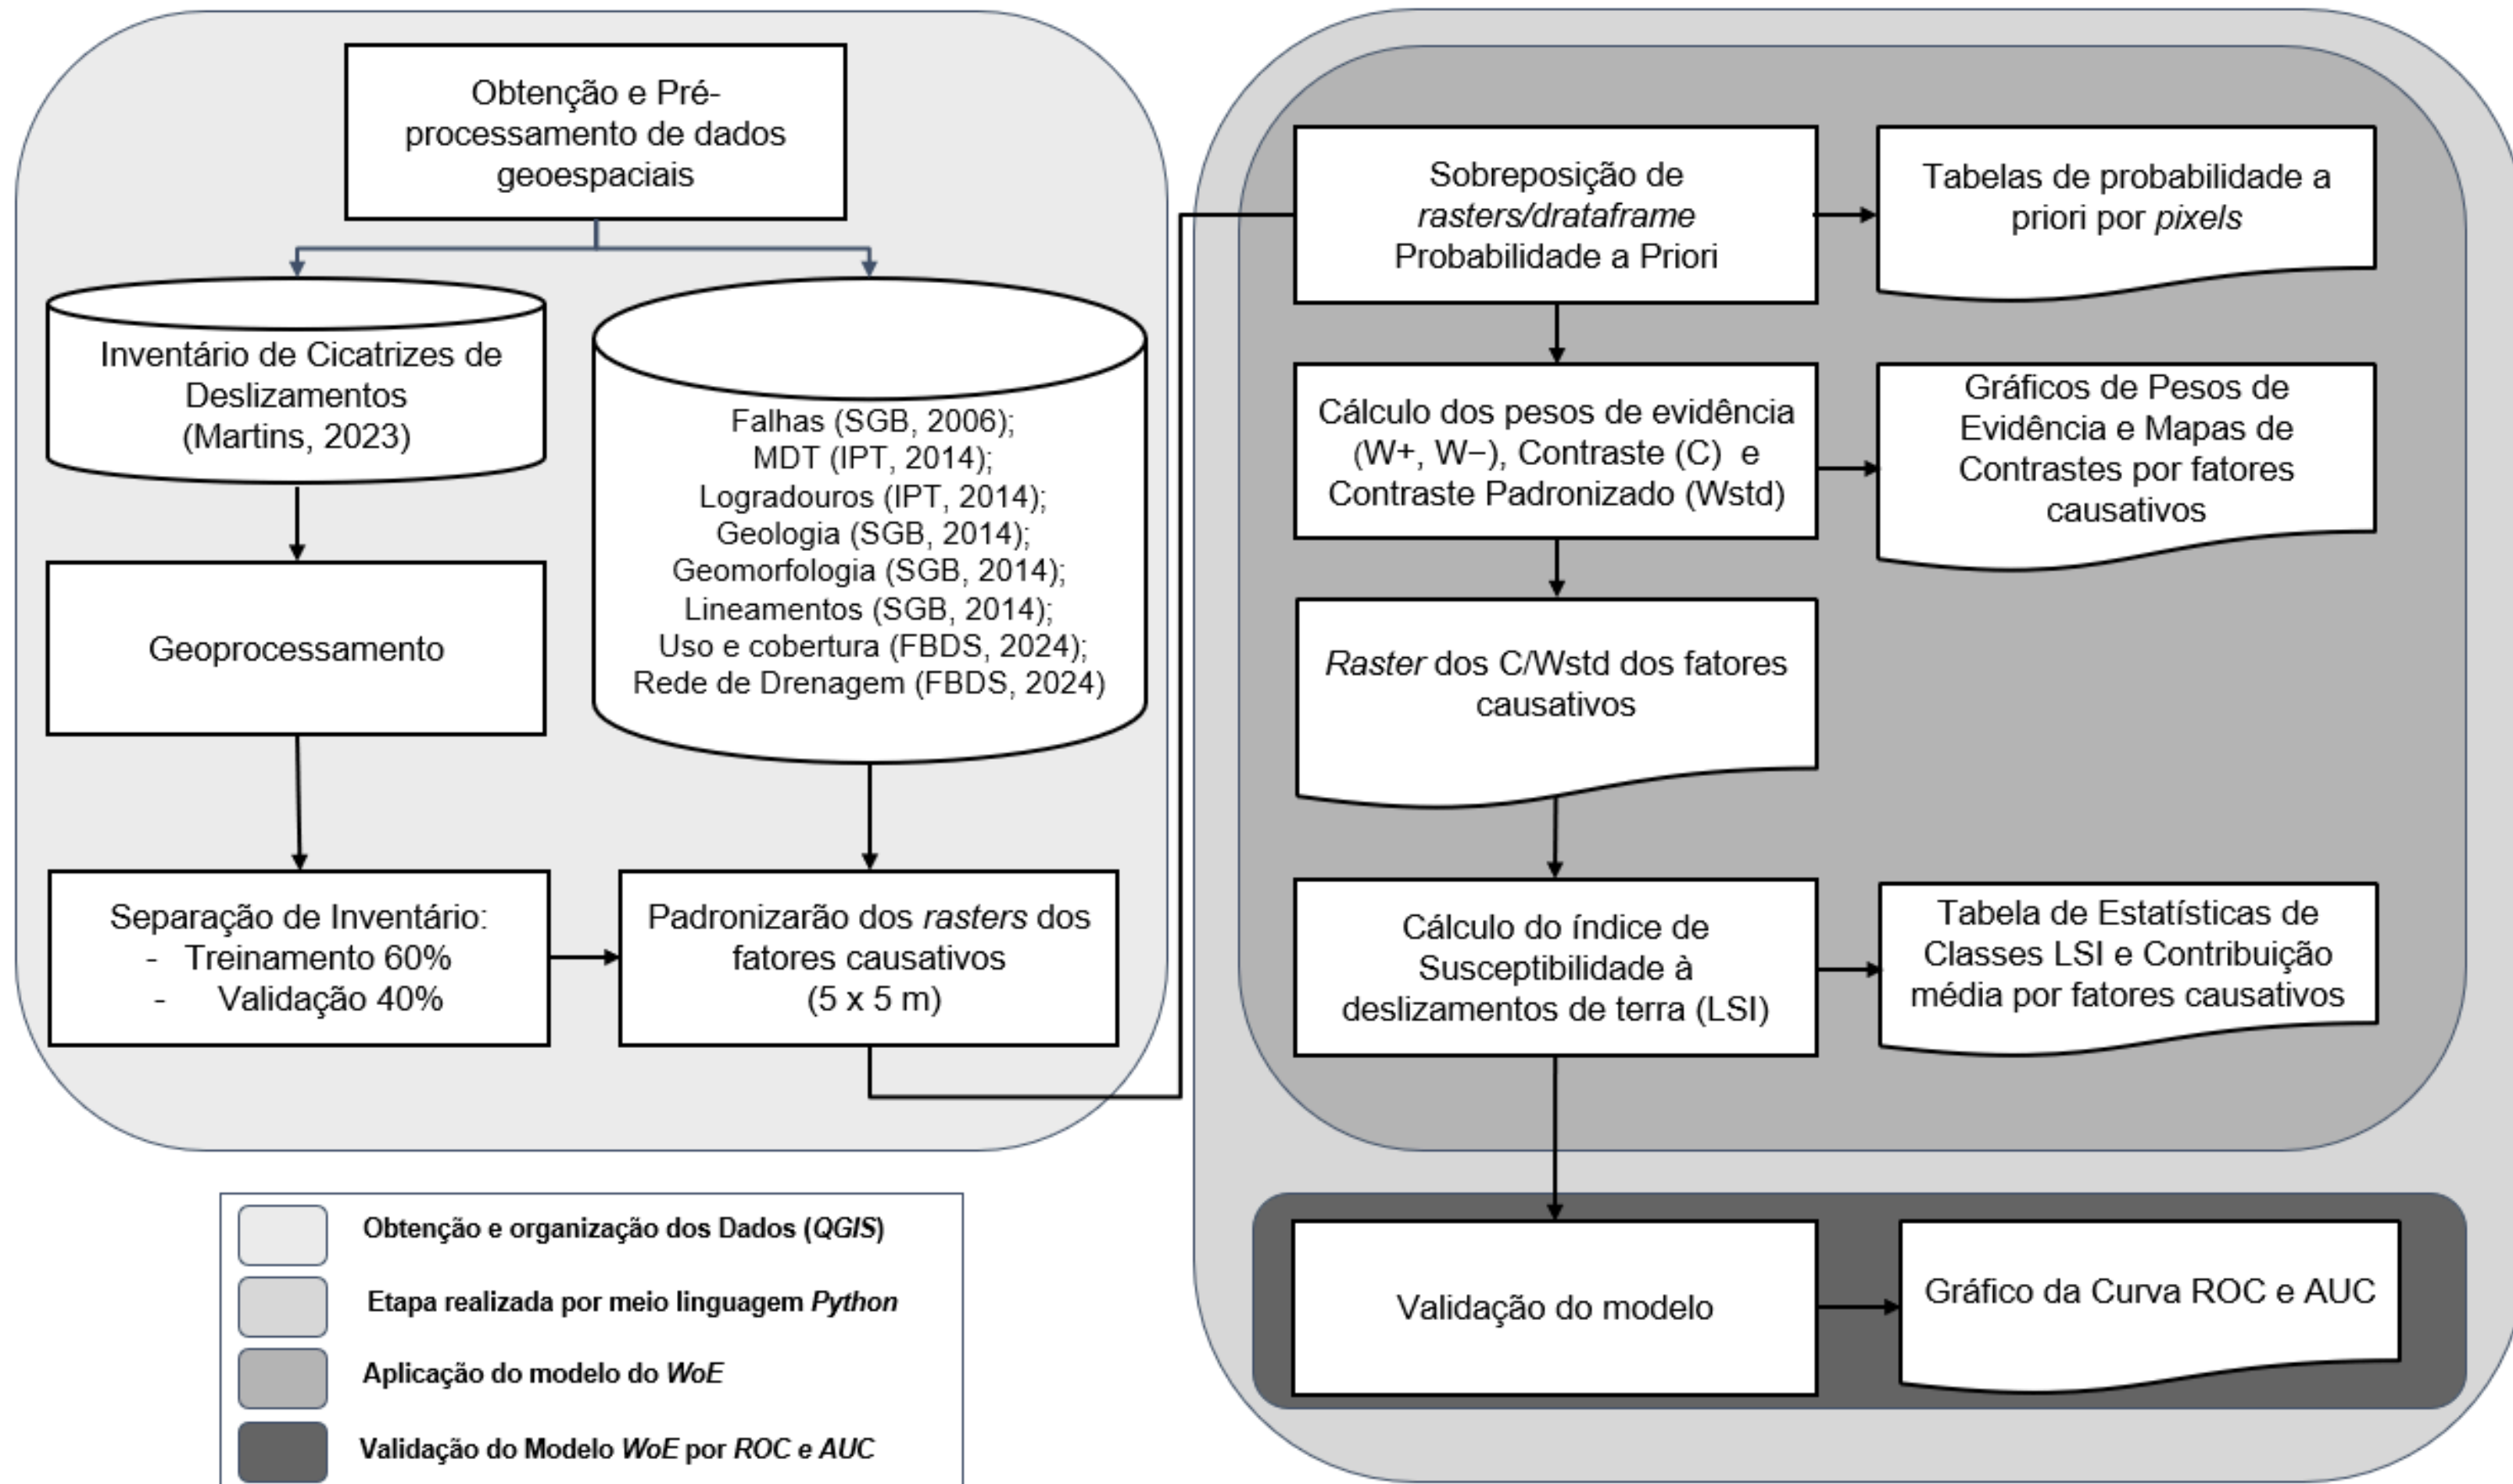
Obtenção e Pré-processamento de dados geoespaciais

Inventário de Cicatrizes de Deslizamentos (Martins, 2023)

Falhas (SGB, 2006);
MDT (IPT, 2014);
Logradouros (IPT, 2014);
Geologia (SGB, 2014);
Geomorfologia (SGB, 2014);
Lineamentos (SGB, 2014);
Uso e cobertura (FBDS, 2024);
Rede de Drenagem (FBDS, 2024)

Geoprocessamento

Separação de Inventário:
- Treinamento 60%
- Validação 40%

Padronizarão dos *rasters* dos fatores causativos (5 x 5 m)

Sobreposição de *rasters/drataframe* Probabilidade a Priori

Tabelas de probabilidade a priori por *pixels*

Cálculo dos pesos de evidência (W+, W−), Contraste (C) e Contraste Padronizado (Wstd)

Gráficos de Pesos de Evidência e Mapas de Contrastes por fatores causativos

*Raster* dos C/Wstd dos fatores causativos

Cálculo do índice de Susceptibilidade à deslizamentos de terra (LSI)

Tabela de Estatísticas de Classes LSI e Contribuição média por fatores causativos

Validação do modelo

Gráfico da Curva ROC e AUC

Obtenção e organização dos Dados (*QGIS*)
Etapa realizada por meio linguagem *Python*
Aplicação do modelo do *WoE*
Validação do Modelo *WoE* por *ROC* e *AUC*